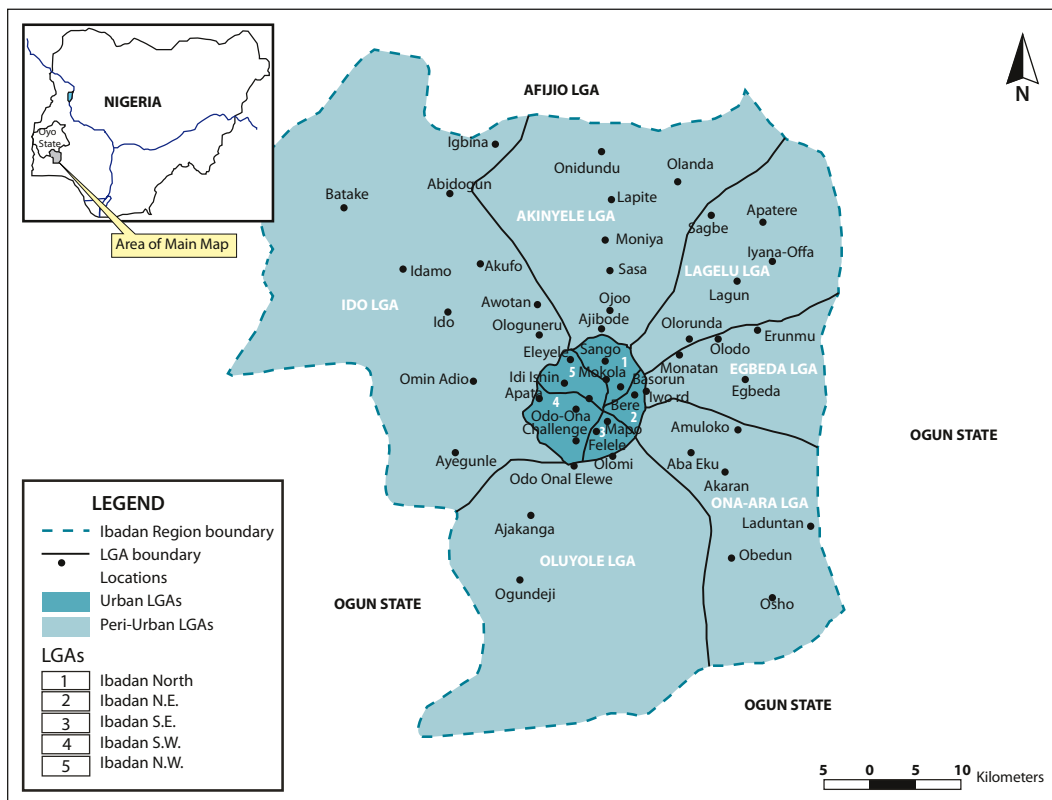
NIGERIA

Oyo State

Area of Main Map

N

AFIJIO LGA

Igbina
Onidundu
Olanda
Batake
Abidogun
Lapite
AKINYELE LGA
Apatere
Sagbe
Moniya
Iyana-Offa
Idamo
Akufo
Sasa
LAGELU LGA
Lagun
IDO LGA
Awotan
Ojoo
Ido
Ologuneru
Ajibode
Olorunda
Erunmu
Eleyele
Sango
1
Olodo
Omin Adio
Idi Ishin
5
Mokola
Monatan
EGBEDA LGA
Apata
4
Basorun
Egbeda
Odo-Ona
Bere
Iwo rd
Challenge
Mapo
2
Amuloko
OGUN STATE
Felele
Ayegunle
Olomi
Aba Eku
Odo Onal Elewe
Akaran
ONA-ARA LGA
Laduntan
Ajakanga
OLUYOLE LGA
Obedun
Ogundeji
OGUN STATE
Osho
OGUN STATE

LEGEND
Ibadan Region boundary
LGA boundary
Locations
Urban LGAs
Peri-Urban LGAs

LGAs
| 1 | Ibadan North |
|---|---|
| 2 | Ibadan N.E. |
| 3 | Ibadan S.E. |
| 4 | Ibadan S.W. |
| 5 | Ibadan N.W. |

5 0 5 10 Kilometers